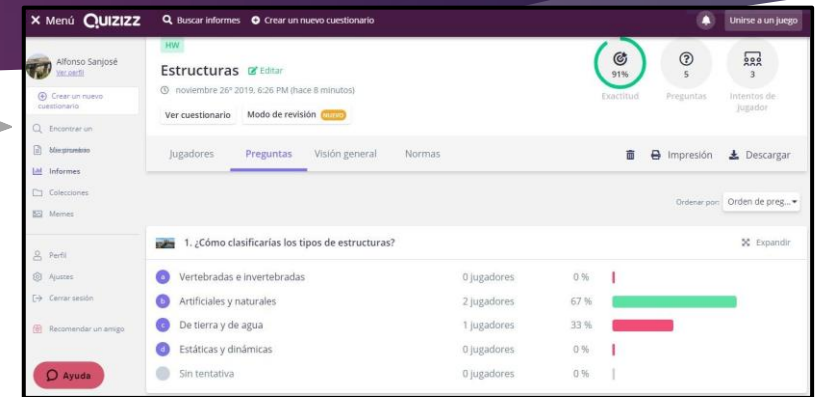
× Menú QUIZIZZ
Buscar informes
Crear un nuevo cuestionario
Unirse a un juego

Alfonso Sanjosé
Ver perfil
Crear un nuevo cuestionario
Encontrar un
Mis pruebas
Informes
Colecciones
Memes
Perfil
Ajustes
Cerrar sesión
Recomendar un amigo
Ayuda

HW
Estructuras
Editar
noviembre 26º 2019, 6:26 PM (hace 8 minutos)
Ver cuestionario
Modo de revisión
NUEVO

91%
Exactitud
5
Preguntas
3
Intentos de jugador

Jugadores
Preguntas
Visión general
Normas
Impresión
Descargar

Ordenar por: Orden de preg...

1. ¿Cómo clasificarías los tipos de estructuras?
Expandir

| | | | |
|---|---|---|---|
| a | Vertebradas e invertebradas | 0 jugadores | 0 % |
| b | Artificiales y naturales | 2 jugadores | 67 % |
| c | De tierra y de agua | 1 jugadores | 33 % |
| d | Estáticas y dinámicas | 0 jugadores | 0 % |
| | Sin tentativa | 0 jugadores | 0 % |